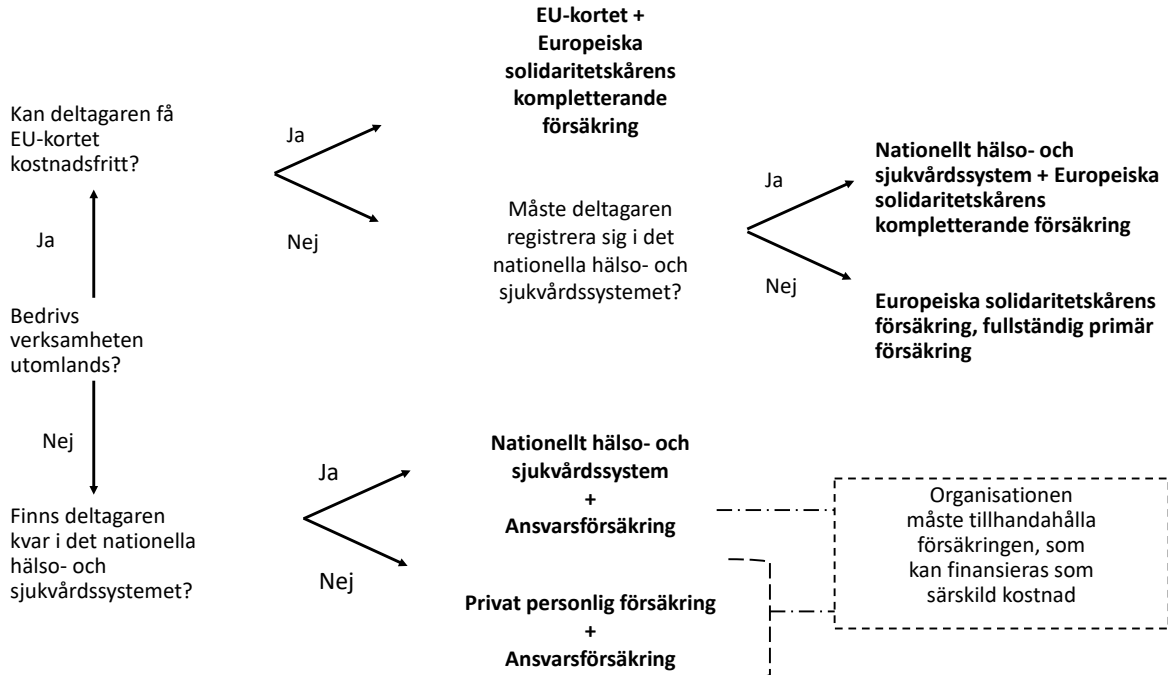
Kan deltagaren få EU-kortet kostnadsfritt?

Ja

Nej

EU-kortet + Europeiska solidaritetskårens kompletterande försäkring

Måste deltagaren registrera sig i det nationella hälso- och sjukvårdssystemet?

Ja

Nej

Nationellt hälso- och sjukvårdssystem + Europeiska solidaritetskårens kompletterande försäkring

Europeiska solidaritetskårens försäkring, fullständig primär försäkring

Ja

Bedrivs verksamheten utomlands?

Nej

Finns deltagaren kvar i det nationella hälso- och sjukvårdssystemet?

Ja

Nej

Nationellt hälso- och sjukvårdssystem + Ansvarsförsäkring

Privat personlig försäkring + Ansvarsförsäkring

Organisationen måste tillhandahålla försäkringen, som kan finansieras som särskild kostnad